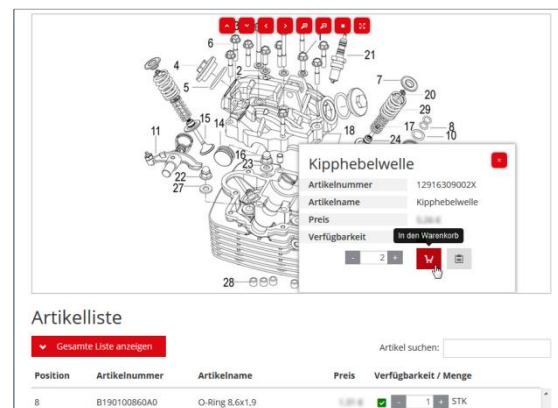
6
21
4
2
5
7
20
29
11
15
14
18
17
8
10
16
23
24
22
27
28

Kipphebelwelle
×

| | |
|---|---|
| Artikelnummer | 12916309002X |
| Artikelname | Kipphebelwelle |
| Preis | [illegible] |
| Verfügbarkeit | |

In den Warenkorb

- 2 +

Artikelliste

Gesamte Liste anzeigen

Artikel suchen:

| Position | Artikelnummer | Artikelname | Preis | Verfügbarkeit / Menge |
|---|---|---|---|---|
| 8 | B190100860A0 | O-Ring 8,6x1,9 | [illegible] | - 1 + STK |